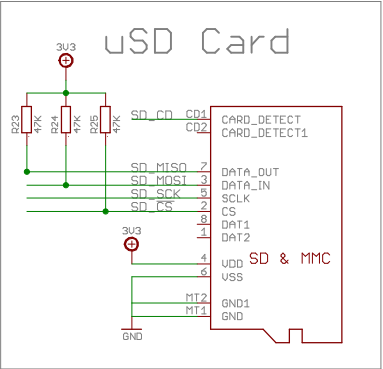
uSD Card

3V3

R23 47K
R24 47K
R25 47K

SD_CD CD1
CD2
SD_MISO 7
SD_MOSI 3
SD_SCK 5
SD_CS 2
8
1

CARD_DETECT
CARD_DETECT1
DATA_OUT
DATA_IN
SCLK
CS
DAT1
DAT2

3V3

4 VDD
6 VSS
MT2 GND1
MT1 GND

SD & MMC

GND